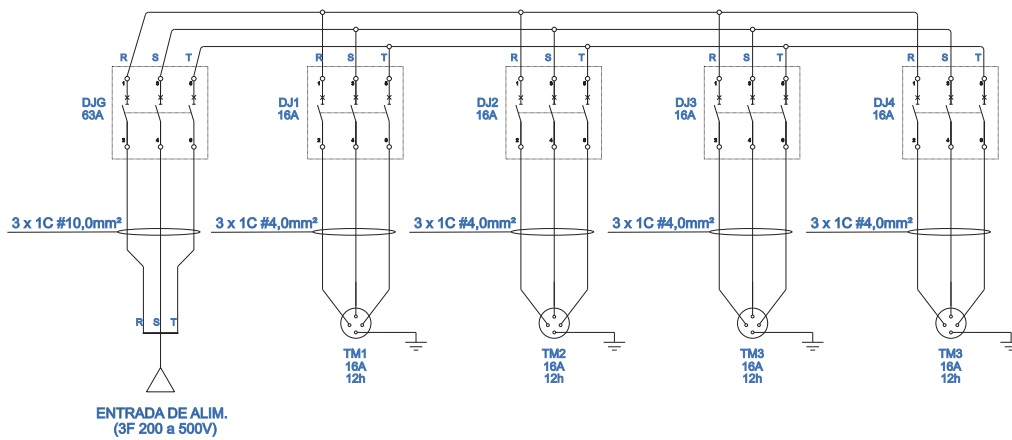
R S T
DJG
63A

R S T
DJ1
16A

R S T
DJ2
16A

R S T
DJ3
16A

R S T
DJ4
16A

3 x 1C #10,0mm²
3 x 1C #4,0mm²
3 x 1C #4,0mm²
3 x 1C #4,0mm²
3 x 1C #4,0mm²

R S T

TM1
16A
12h

TM2
16A
12h

TM3
16A
12h

TM3
16A
12h

ENTRADA DE ALIM.
(3F 200 a 500V)